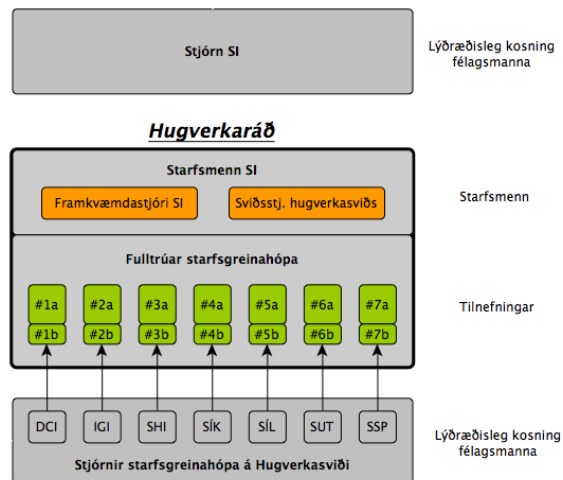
Stjórn SI

Lýðræðisleg kosning félagsmanna

Hugverkaráð

Starfsmenn SI

Framkvæmdastjóri SI

Sviðsstj. hugverkasviðs

Starfsmenn

Fulltrúar starfsgreinahópa

#1a #2a #3a #4a #5a #6a #7a

#1b #2b #3b #4b #5b #6b #7b

Tilnefningar

DCI IGI SHI SÍK SÍL SUT SSP

Stjórnir starfsgreinahópa á Hugverkasviði

Lýðræðisleg kosning félagsmanna